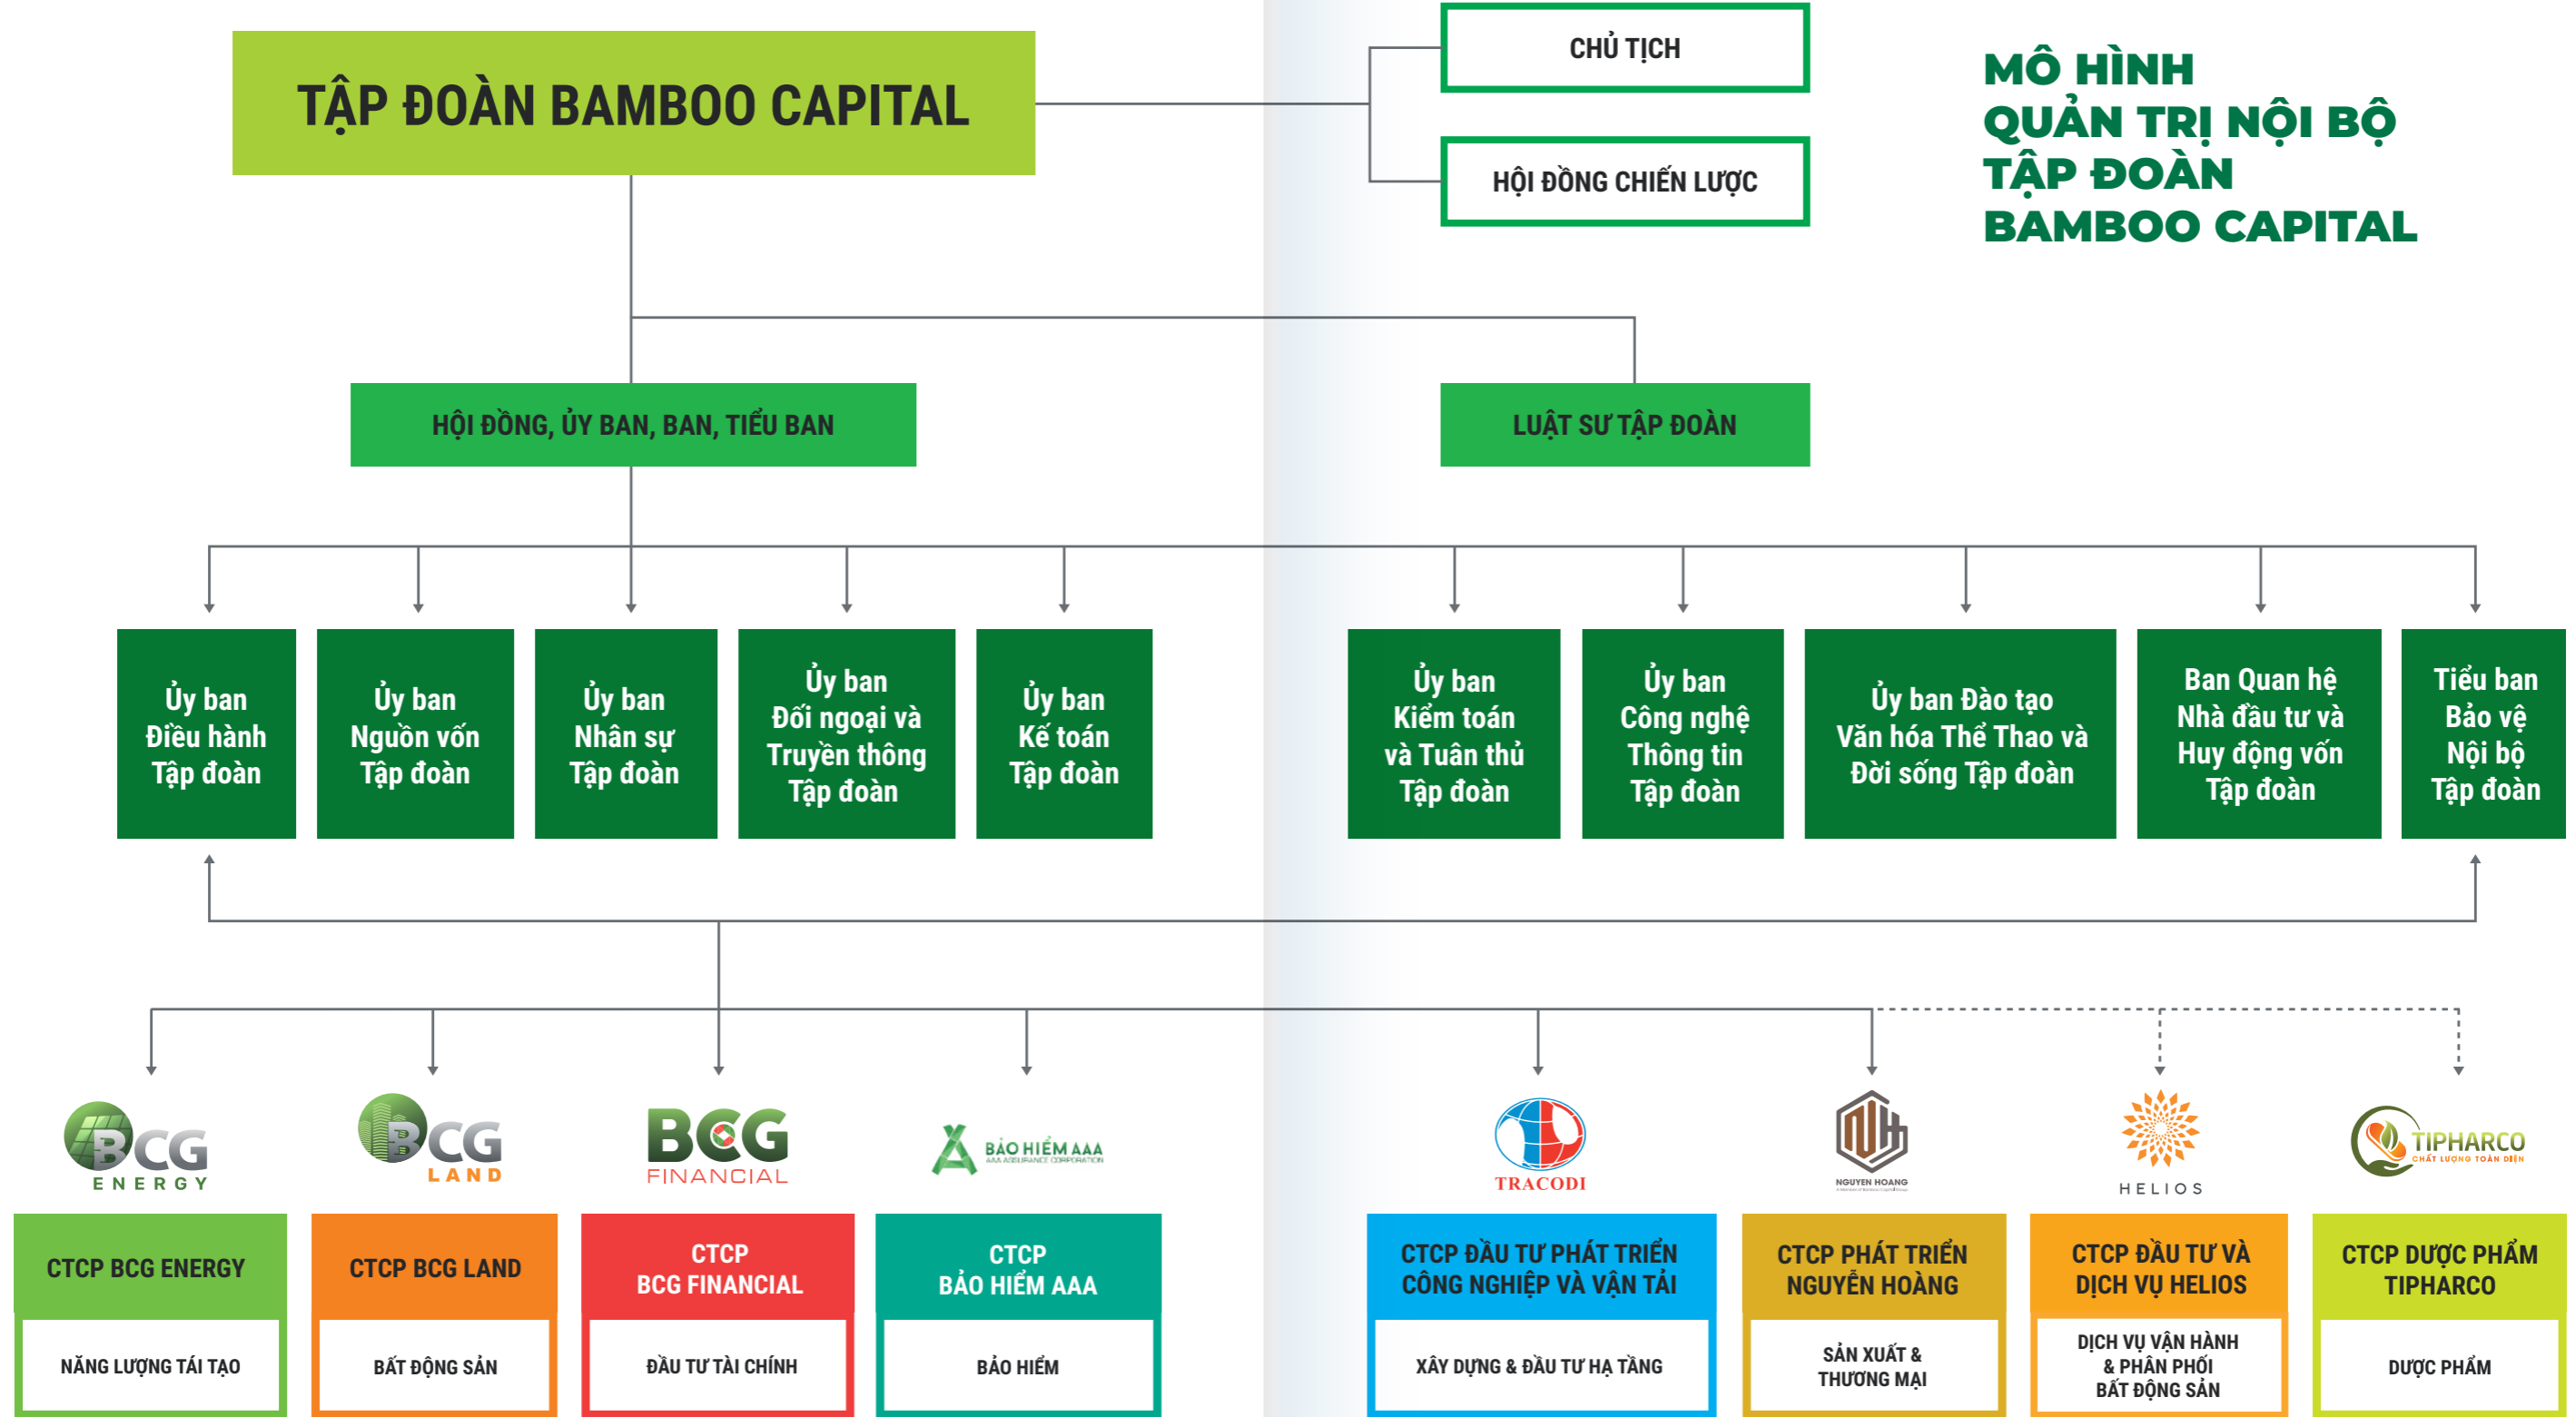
TẬP ĐOÀN BAMBOO CAPITAL

CHỦ TỊCH

HỘI ĐỒNG CHIẾN LƯỢC

MÔ HÌNH QUẢN TRỊ NỘI BỘ TẬP ĐOÀN BAMBOO CAPITAL

HỘI ĐỒNG, ỦY BAN, BAN, TIỂU BAN

LUẬT SƯ TẬP ĐOÀN

Ủy ban Điều hành Tập đoàn

Ủy ban Nguồn vốn Tập đoàn

Ủy ban Nhân sự Tập đoàn

Ủy ban Đối ngoại và Truyền thông Tập đoàn

Ủy ban Kế toán Tập đoàn

Ủy ban Kiểm toán và Tuân thủ Tập đoàn

Ủy ban Công nghệ Thông tin Tập đoàn

Ủy ban Đào tạo Văn hóa Thể Thao và Đời sống Tập đoàn

Ban Quan hệ Nhà đầu tư và Huy động vốn Tập đoàn

Tiểu ban Bảo vệ Nội bộ Tập đoàn

BCG ENERGY

BCG LAND

BCG FINANCIAL

BẢO HIỂM AAA
AAA ASSURANCE CORPORATION

TRACODI

NGUYEN HOANG

HELIOS

TIPHARCO
CHẤT LƯỢNG TOÀN DIỆN

CTCP BCG ENERGY

NĂNG LƯỢNG TÁI TẠO

CTCP BCG LAND

BẤT ĐỘNG SẢN

CTCP BCG FINANCIAL

ĐẦU TƯ TÀI CHÍNH

CTCP BẢO HIỂM AAA

BẢO HIỂM

CTCP ĐẦU TƯ PHÁT TRIỂN CÔNG NGHIỆP VÀ VẬN TẢI

XÂY DỰNG & ĐẦU TƯ HẠ TẦNG

CTCP PHÁT TRIỂN NGUYỄN HOÀNG

SẢN XUẤT & THƯƠNG MẠI

CTCP ĐẦU TƯ VÀ DỊCH VỤ HELIOS

DỊCH VỤ VẬN HÀNH & PHÂN PHỐI BẤT ĐỘNG SẢN

CTCP DƯỢC PHẨM TIPHARCO

DƯỢC PHẨM